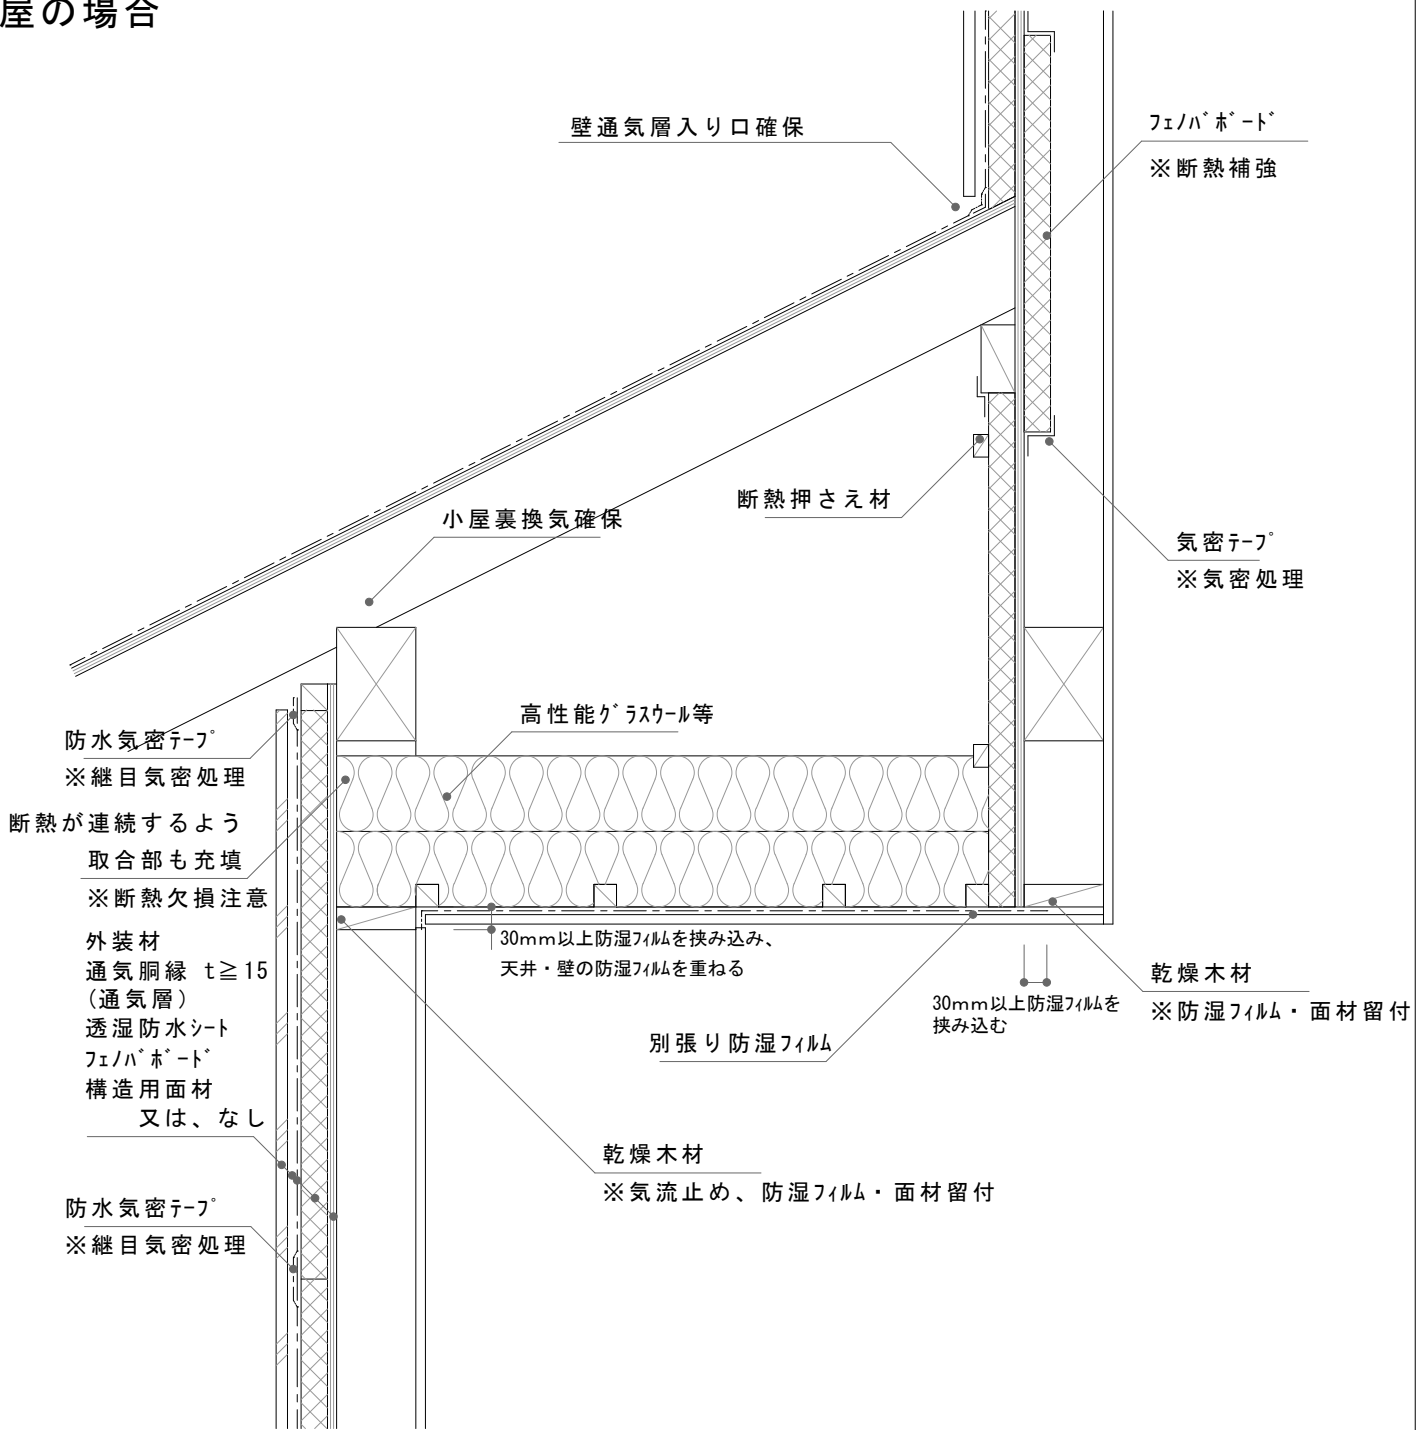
屋の場合

壁通気層入り口確保

ﾌｪﾉﾊﾞﾎﾞｰﾄﾞ
※断熱補強

断熱押さえ材

小屋裏換気確保

気密ﾃｰﾌﾟ
※気密処理

防水気密ﾃｰﾌﾟ
※継目気密処理

高性能ｸﾞﾗｽｳｰﾙ等

断熱が連続するよう
取合部も充填
※断熱欠損注意

外装材
通気胴縁 t≧15
(通気層)
透湿防水ｼｰﾄ
ﾌｪﾉﾊﾞﾎﾞｰﾄﾞ
構造用面材
又は、なし

30mm以上防湿ﾌｨﾙﾑを挟み込み、
天井・壁の防湿ﾌｨﾙﾑを重ねる

30mm以上防湿ﾌｨﾙﾑを
挟み込む

乾燥木材
※防湿ﾌｨﾙﾑ・面材留付

別張り防湿ﾌｨﾙﾑ

乾燥木材
※気流止め、防湿ﾌｨﾙﾑ・面材留付

防水気密ﾃｰﾌﾟ
※継目気密処理